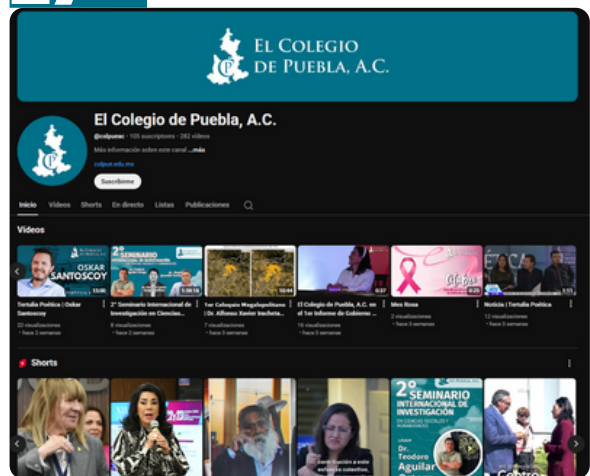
EL COLEGIO DE PUEBLA, A.C.

El Colegio de Puebla, A.C.

@colpueac · 105 suscriptores · 282 videos

Más información sobre este canal ...más

colpue.edu.mx

Suscribirme

Inicio Videos Shorts En directo Listas Publicaciones

Videos

OSKAR SANTOSCOY 13:00
Tertulia Poética | Oskar Santoscoy
22 visualizaciones · hace 2 semanas

2° SEMINARIO 1:58:18
2° Seminario Internacional de Investigación en Ciencias...
8 visualizaciones · hace 2 semanas

10:44
1er Coloquio Megalopolitano | Dr. Alfonso Xavier Iracheta...
7 visualizaciones · hace 3 semanas

0:37
El Colegio de Puebla, A.C. en el 1er Informe de Gobierno ...
16 visualizaciones · hace 3 semanas

Mes Rosa
2 visualizaciones · hace 3 semanas

5:11
Noticia | Tertulia Poética
12 visualizaciones · hace 3 semanas

Shorts

2° SEMINARIO INTERNACIONAL DE INVESTIGACIÓN EN CIENCIAS SOCIALES Y HUMANIDADES
Dr. Teodoro Aguilar